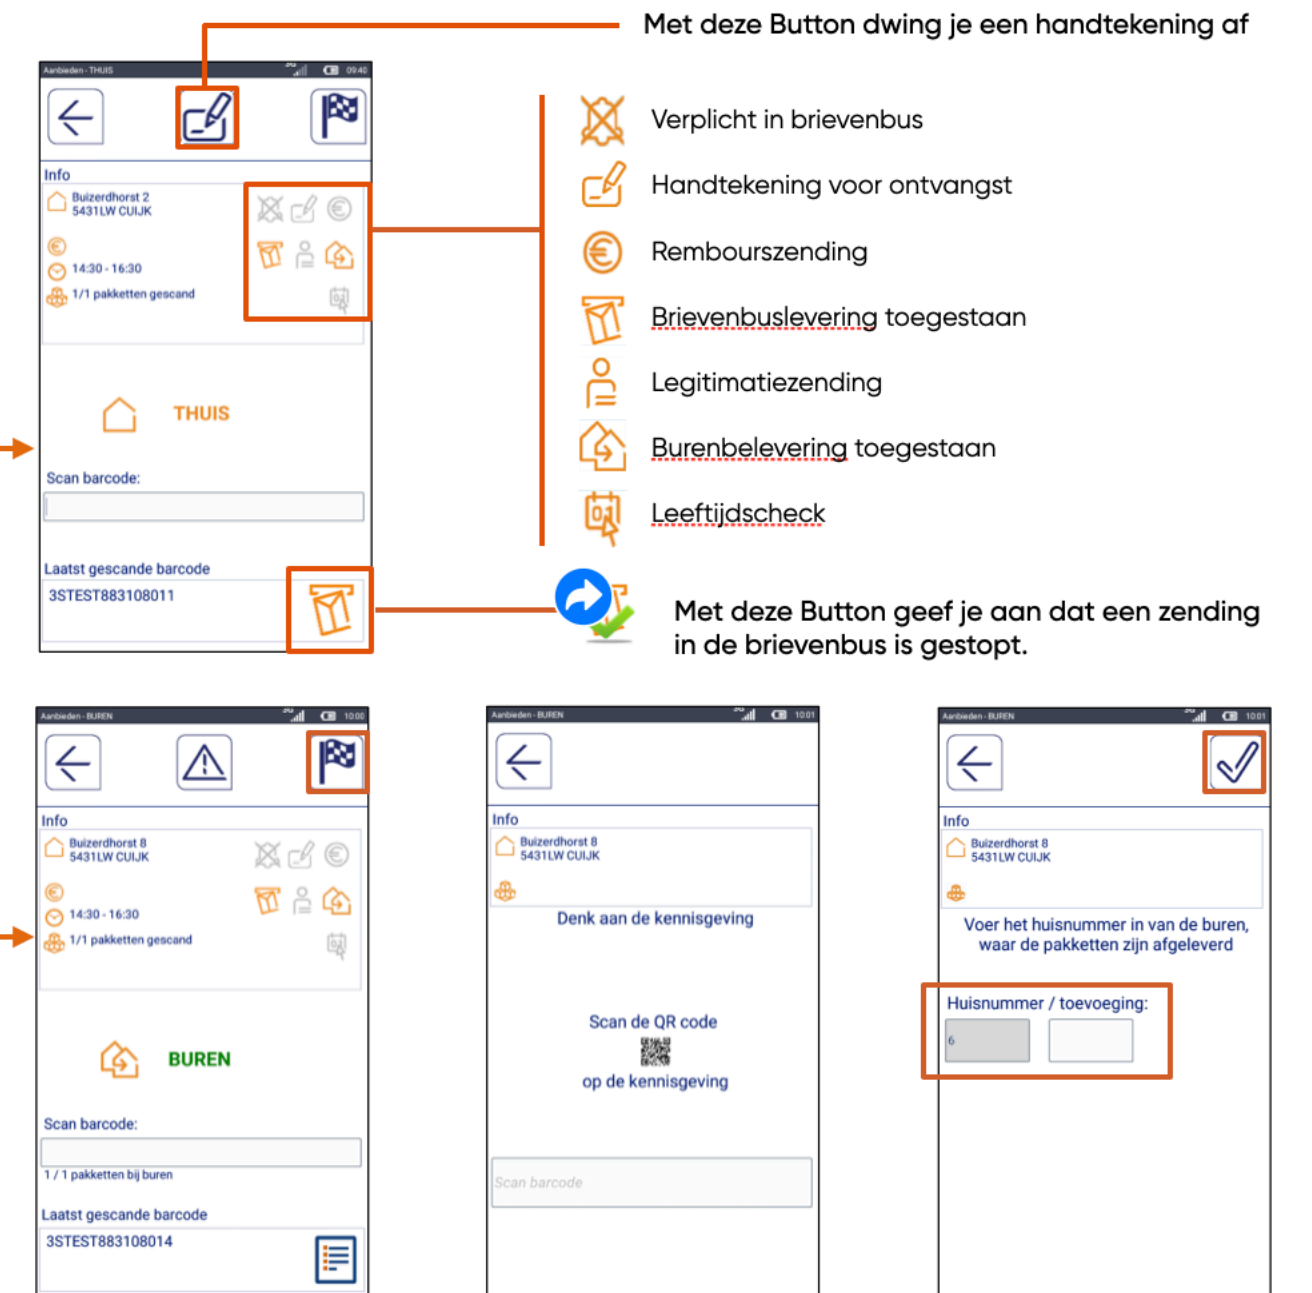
Met deze Button dwing je een handtekening af

Aanbieden - THUIS 09:40

Info

Buizerdhorst 2
5431LW CUIJK

14:30 - 16:30

1/1 pakketten gescand

THUIS

Scan barcode:

Laatst gescande barcode

3STEST883108011

Verplicht in brievenbus

Handtekening voor ontvangst

Rembourszending

Brievenbuslevering toegestaan

Legitimatiezending

Burenbelevering toegestaan

Leeftijdscheck

Met deze Button geef je aan dat een zending in de brievenbus is gestopt.

Aanbieden - BUREN 10:00

Info

Buizerdhorst 8
5431LW CUIJK

14:30 - 16:30

1/1 pakketten gescand

BUREN

Scan barcode:

1 / 1 pakketten bij buren

Laatst gescande barcode

3STEST883108014

Aanbieden - BUREN 10:01

Info

Buizerdhorst 8
5431LW CUIJK

Denk aan de kennisgeving

Scan de QR code

op de kennisgeving

Scan barcode

Aanbieden - BUREN 10:01

Info

Buizerdhorst 8
5431LW CUIJK

Voer het huisnummer in van de buren, waar de pakketten zijn afgeleverd

Huisnummer / toevoeging:

6